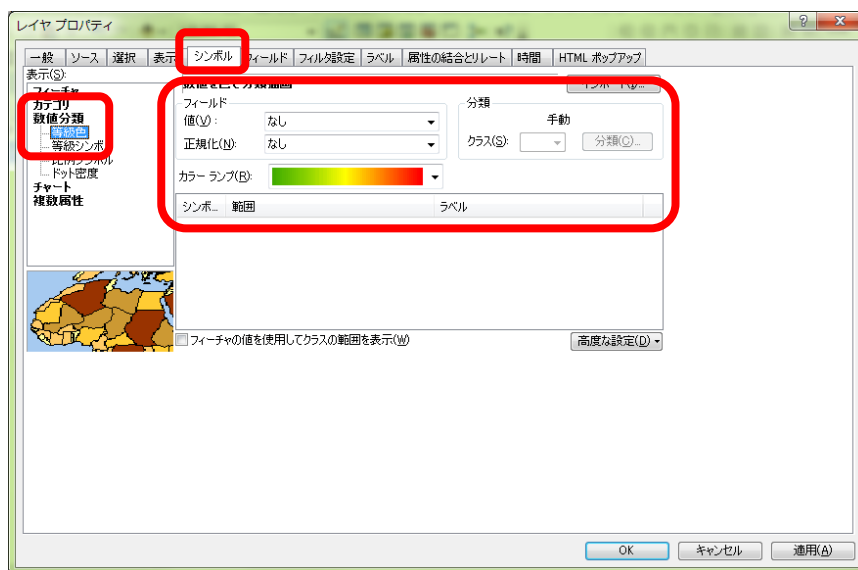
レイヤ プロパティ

?
x

一般 | ソース | 選択 | 表示 | シンボル | フィールド | フィルタ設定 | ラベル | 属性の結合とリレート | 時間 | HTML ポップアップ

表示(S):
フィーチャ
カテゴリ
数値分類
等級色
等級シンボル
比例シンボル
ドット密度
チャート
複数属性

数値を色で分類描画
インポート(I)...

フィールド
値(V): なし
正規化(N): なし

分類
手動
クラス(S):
分類(C)...

カラー ランプ(R):

| シンボル | 範囲 | ラベル |
|---|---|---|

フィーチャの値を使用してクラスの範囲を表示(W)
高度な設定(D)

OK
キャンセル
適用(A)